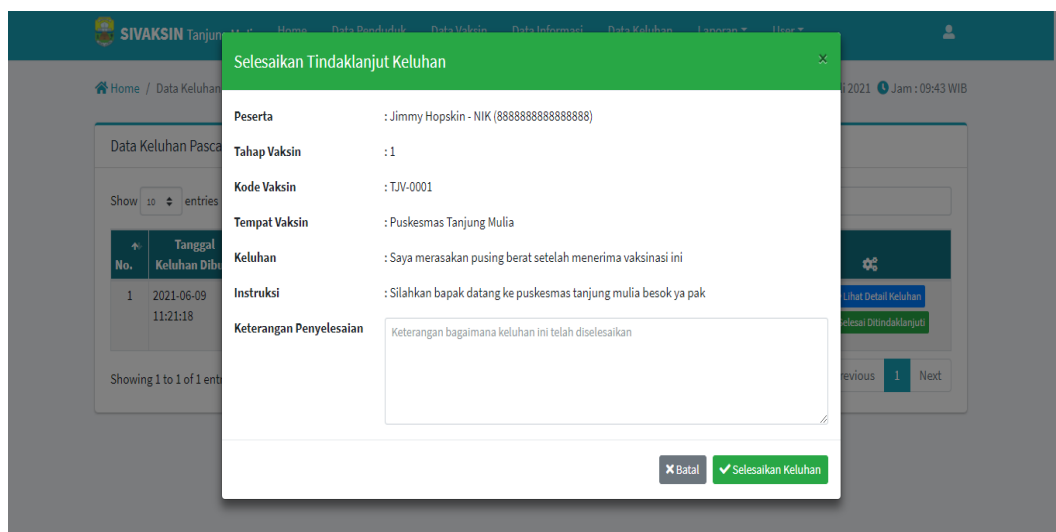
SIVAKSIN Tanjung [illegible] Home Data Penduduk Data Vaksin Data Informasi Data Keluhan Laporan ▾ User ▾

Home / Data Keluhan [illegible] 2021 Jam : 09:43 WIB

Data Keluhan Pasca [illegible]

Show 10 entries

| No. | Tanggal Keluhan Dibu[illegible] | |
|---|---|---|
| 1 | 2021-06-09 11:21:18 | Lihat Detail Keluhan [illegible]elesai Ditindaklanjuti |

Showing 1 to 1 of 1 entr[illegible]

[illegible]revious 1 Next

Selesaikan Tindaklanjut Keluhan ×

Peserta : Jimmy Hopskin - NIK (8888888888888888)

Tahap Vaksin : 1

Kode Vaksin : TJV-0001

Tempat Vaksin : Puskesmas Tanjung Mulia

Keluhan : Saya merasakan pusing berat setelah menerima vaksinasi ini

Instruksi : Silahkan bapak datang ke puskesmas tanjung mulia besok ya pak

Keterangan Penyelesaian Keterangan bagaimana keluhan ini telah diselesaikan

Batal Selesaikan Keluhan